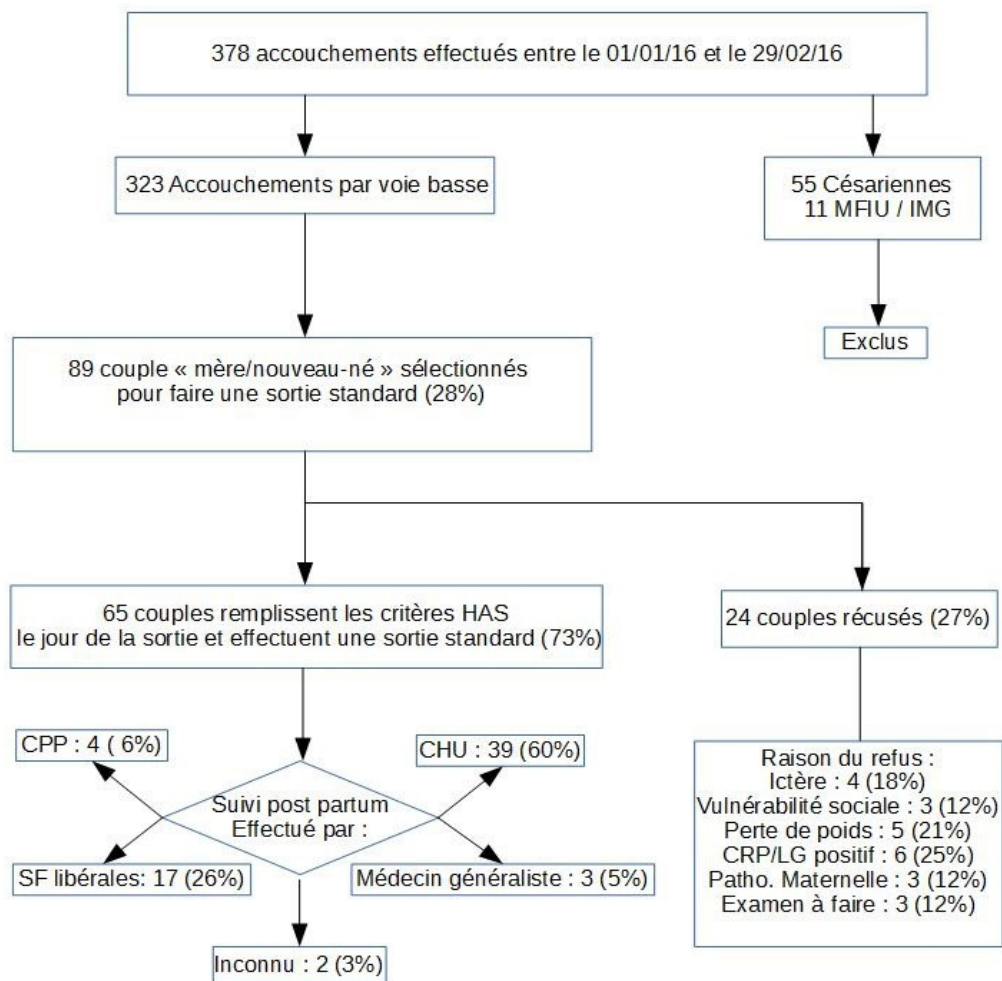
378 accouchements effectués entre le 01/01/16 et le 29/02/16

323 Accouchements par voie basse

55 Césariennes
11 MFIU / IMG

Exclus

89 couple « mère/nouveau-né » sélectionnés pour faire une sortie standard (28%)

65 couples remplissent les critères HAS le jour de la sortie et effectuent une sortie standard (73%)

24 couples récusés (27%)

CPP : 4 ( 6%)

CHU : 39 (60%)

Suivi post partum
Effectué par :

SF libérales: 17 (26%)

Médecin généraliste : 3 (5%)

Inconnu : 2 (3%)

Raison du refus :
Ictère : 4 (18%)
Vulnérabilité sociale : 3 (12%)
Perte de poids : 5 (21%)
CRP/LG positif : 6 (25%)
Patho. Maternelle : 3 (12%)
Examen à faire : 3 (12%)